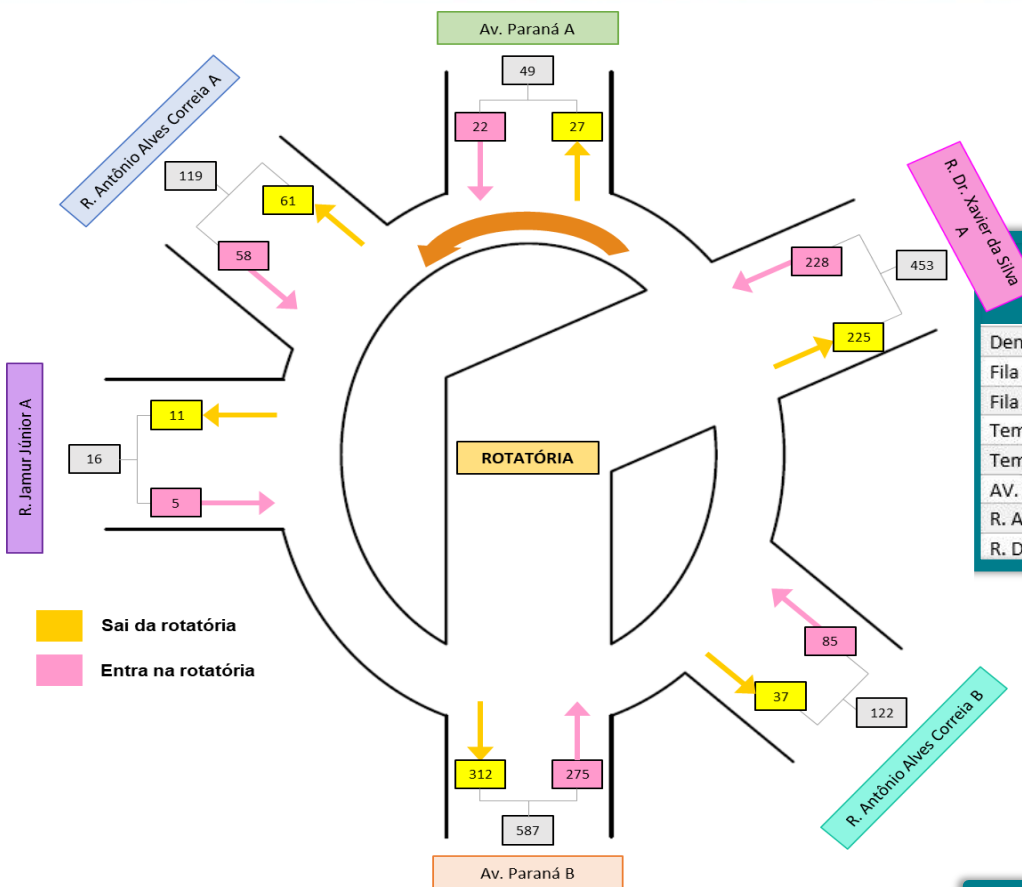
Av. Paraná A

49

22

27

R. Antônio Alves Correia A

119

61

58

R. Dr. Xavier da Silva A

228

453

225

Den
Fila
Fila
Tem
Tem
AV.
R. A
R. D

R. Jamur Júnior A

11

16

5

ROTATÓRIA

Sai da rotatória

Entra na rotatória

85

37

122

R. Antônio Alves Correia B

312

275

587

Av. Paraná B